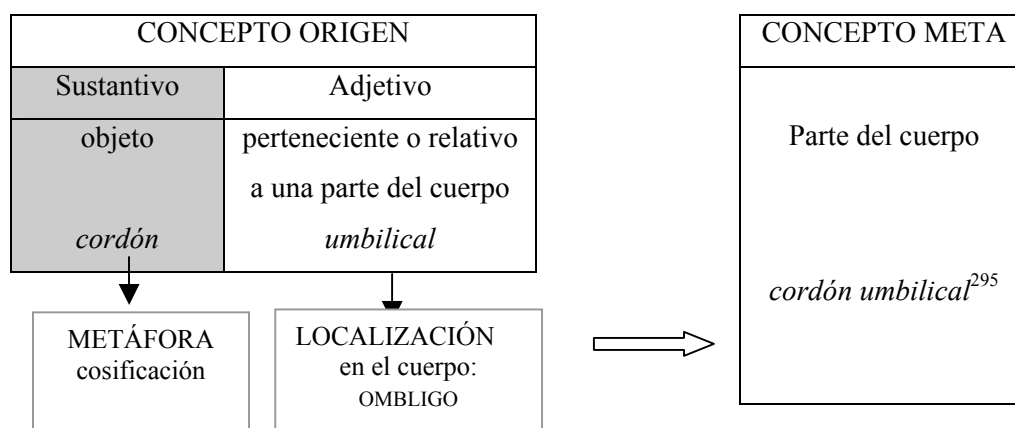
| CONCEPTO ORIGEN | |
|---|---|
| Sustantivo | Adjetivo |
| objeto | perteneciente o relativo a una parte del cuerpo |
| *cordón* | *umbilical* |

METÁFORA cosificación

LOCALIZACIÓN en el cuerpo: OMBLIGO

CONCEPTO META

Parte del cuerpo

*cordón umbilical*$^{295}$